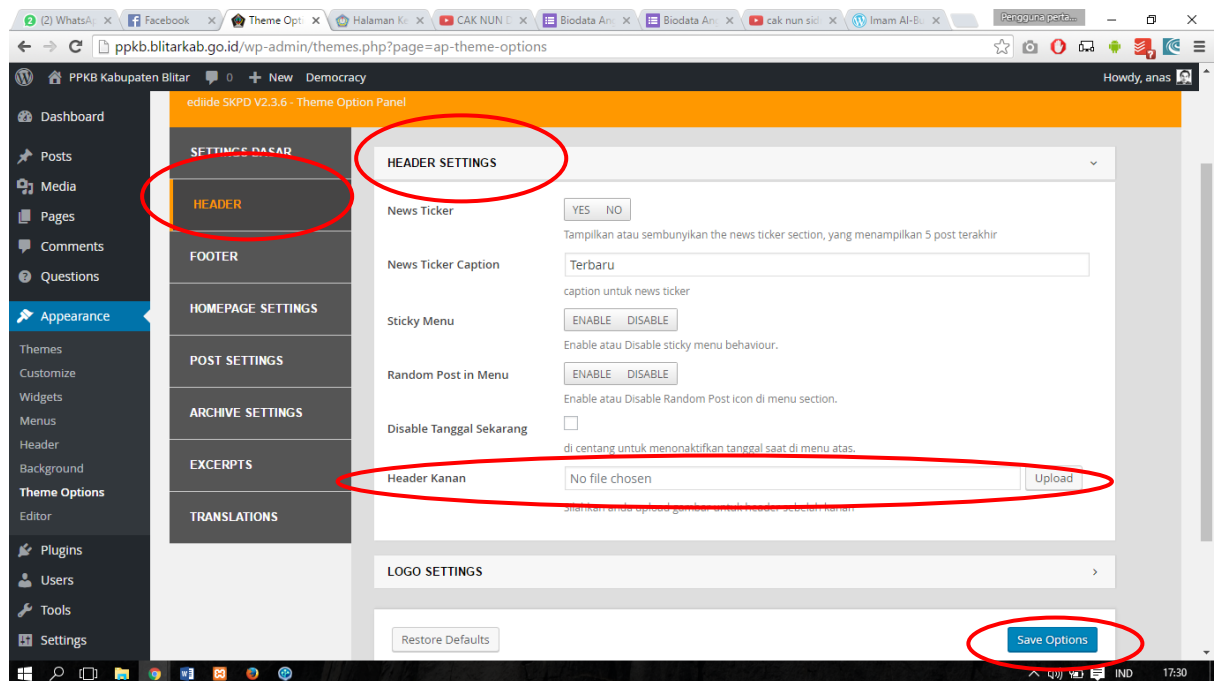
(2) WhatsAp | Facebook | Theme Opti | Halaman Ke | CAK NUN D | Biodata Ang | Biodata Ang | cak nun sid | Imam Al-Bu

Pengguna perta...

ppkb.blitarkab.go.id/wp-admin/themes.php?page=ap-theme-options

PPKB Kabupaten Blitar 0 New Democracy Howdy, anas

Dashboard
Posts
Media
Pages
Comments
Questions
Appearance
Themes
Customize
Widgets
Menus
Header
Background
Theme Options
Editor
Plugins
Users
Tools
Settings

ediide SKPD V2.3.6 - Theme Option Panel

SETTINGS DASAR
HEADER
FOOTER
HOMEPAGE SETTINGS
POST SETTINGS
ARCHIVE SETTINGS
EXCERPTS
TRANSLATIONS

HEADER SETTINGS

News Ticker
YES NO
Tampilkan atau sembunyikan the news ticker section, yang menampilkan 5 post terakhir

News Ticker Caption
Terbaru
caption untuk news ticker

Sticky Menu
ENABLE DISABLE
Enable atau Disable sticky menu behaviour.

Random Post in Menu
ENABLE DISABLE
Enable atau Disable Random Post icon di menu section.

Disable Tanggal Sekarang
di centang untuk menonaktifkan tanggal saat di menu atas.

Header Kanan
No file chosen
Upload
Silahkan anda upload gambar untuk header sebelah kanan

LOGO SETTINGS

Restore Defaults
Save Options

IND 17:30